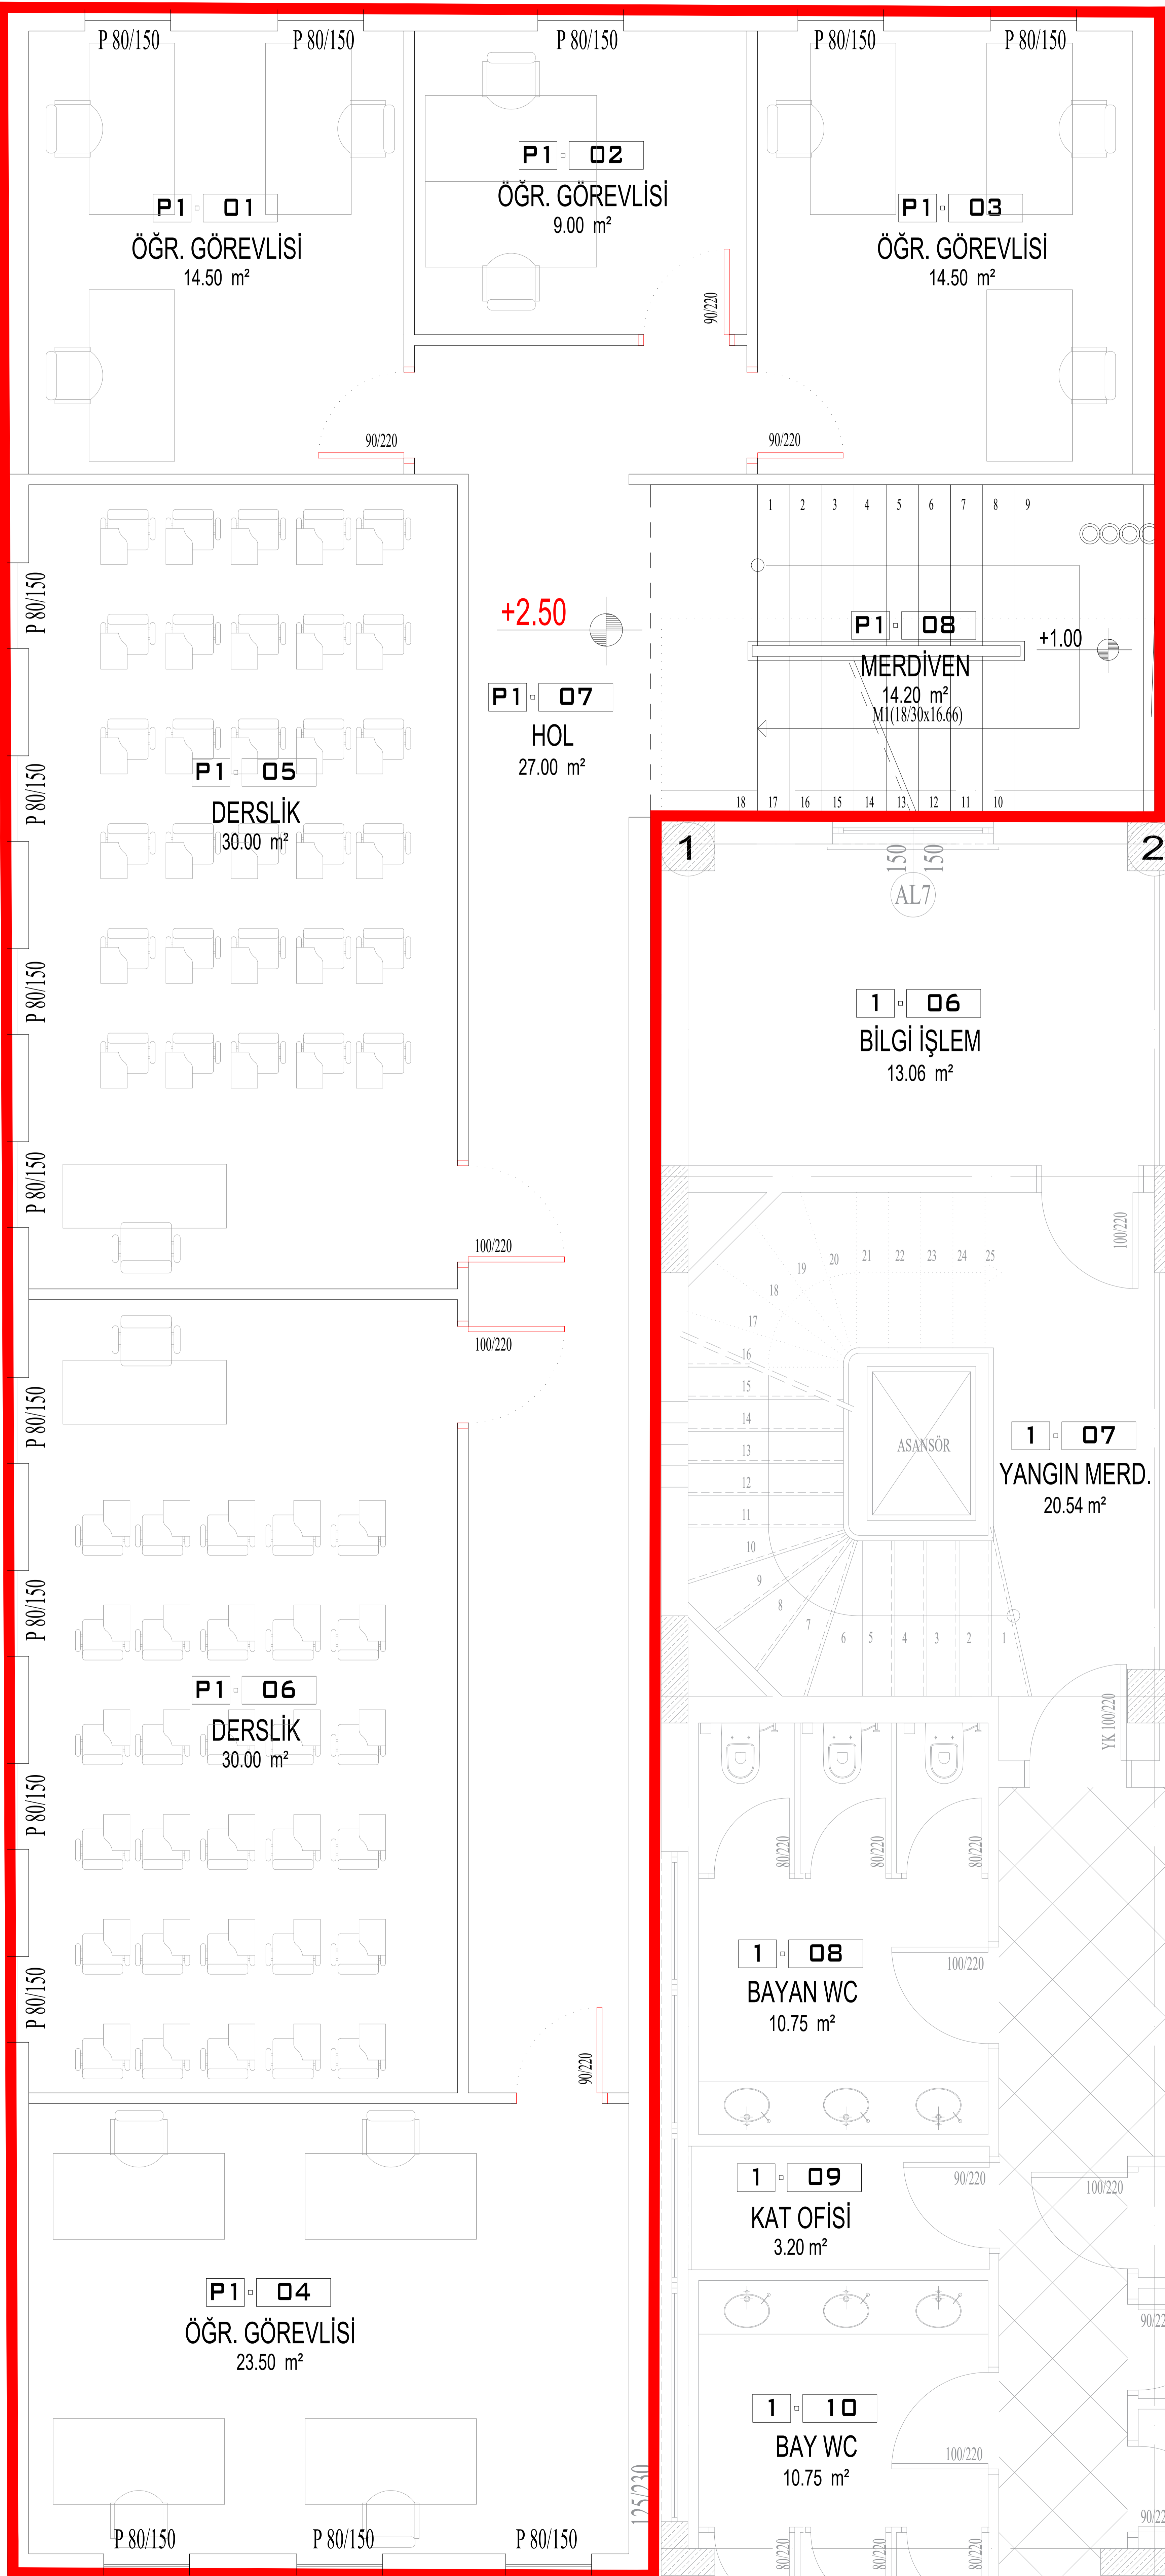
P 80/150 P 80/150 P 80/150 P 80/150 P 80/150

P1 02
ÖĞR. GÖREVLİSİ
9.00 m²

P1 01
ÖĞR. GÖREVLİSİ
14.50 m²

P1 03
ÖĞR. GÖREVLİSİ
14.50 m²

90/220
90/220
90/220

1 2 3 4 5 6 7 8 9

+2.50

P1 08
MERDİVEN
14.20 m²
M1(18/30x16.66)

+1.00

P1 07
HOL
27.00 m²

18 17 16 15 14 13 12 11 10

P 80/150

P1 05
DERSLİK
30.00 m²

P 80/150
P 80/150
P 80/150

1
2
150 150
AL7

1 06
BİLGİ İŞLEM
13.06 m²

100/220

19 20 21 22 23 24 25
18
17
16
15
14
13
12
11
10
9
8
7
6 5 4 3 2 1

100/220
100/220

ASANSÖR

1 07
YANGIN MERD.
20.54 m²

P 80/150
P 80/150

P1 06
DERSLİK
30.00 m²

YK 100/220

P 80/150
80/220 80/220 80/220

1 08
BAYAN WC
10.75 m²

100/220

P 80/150
90/220

1 09
KAT OFİSİ
3.20 m²

90/220
100/220
90/220

P1 04
ÖĞR. GÖREVLİSİ
23.50 m²

1 10
BAY WC
10.75 m²

100/220
90/22

125/230
P 80/150 P 80/150 P 80/150
80/220 80/220 80/220